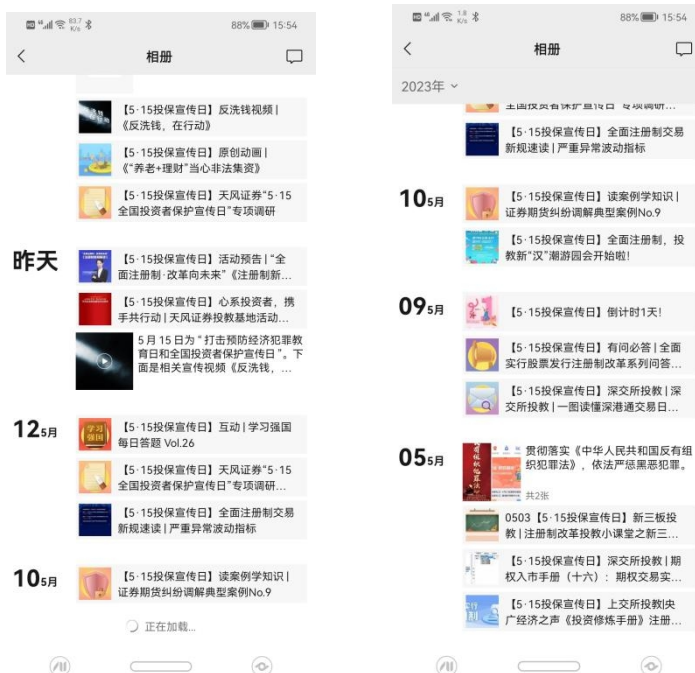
HD 83.7 K/s 88% 15:54

相册

【5·15投保宣传日】反洗钱视频 |《反洗钱，在行动》

【5·15投保宣传日】原创动画 |《"养老+理财"当心非法集资》

【5·15投保宣传日】天风证券"5·15全国投资者保护宣传日"专项调研

昨天

【5·15投保宣传日】活动预告 |"全面注册制·改革向未来"《注册制新...

【5·15投保宣传日】心系投资者，携手共行动 | 天风证券投教基地活动...

5月15日为"打击预防经济犯罪教育日和全国投资者保护宣传日"。下面是相关宣传视频《反洗钱，...

12 5月

【5·15投保宣传日】互动 | 学习强国每日答题 Vol.26

【5·15投保宣传日】天风证券"5·15全国投资者保护宣传日"专项调研...

【5·15投保宣传日】全面注册制交易新规速读 | 严重异常波动指标

10 5月

【5·15投保宣传日】读案例学知识 | 证券期货纠纷调解典型案例No.9

正在加载...

HD 1.8 K/s 88% 15:54

相册

2023年

【5·15投保宣传日】全面注册制交易新规速读 | 严重异常波动指标

10 5月

【5·15投保宣传日】读案例学知识 | 证券期货纠纷调解典型案例No.9

【5·15投保宣传日】全面注册制，投教新"汉"潮游园会开始啦!

09 5月

【5·15投保宣传日】倒计时1天!

【5·15投保宣传日】有问必答 | 全面实行股票发行注册制改革系列问答...

【5·15投保宣传日】深交所投教 | 深交所投教 | 一图读懂深港通交易日...

05 5月

贯彻落实《中华人民共和国反有组织犯罪法》，依法严惩黑恶犯罪。

共2张

0503【5·15投保宣传日】新三板投教 | 注册制改革投教小课堂之新三...

【5·15投保宣传日】深交所投教 | 期权入市手册（十六）：期权交易实...

【5·15投保宣传日】上交所投教|央广经济之声《投资修炼手册》注册...